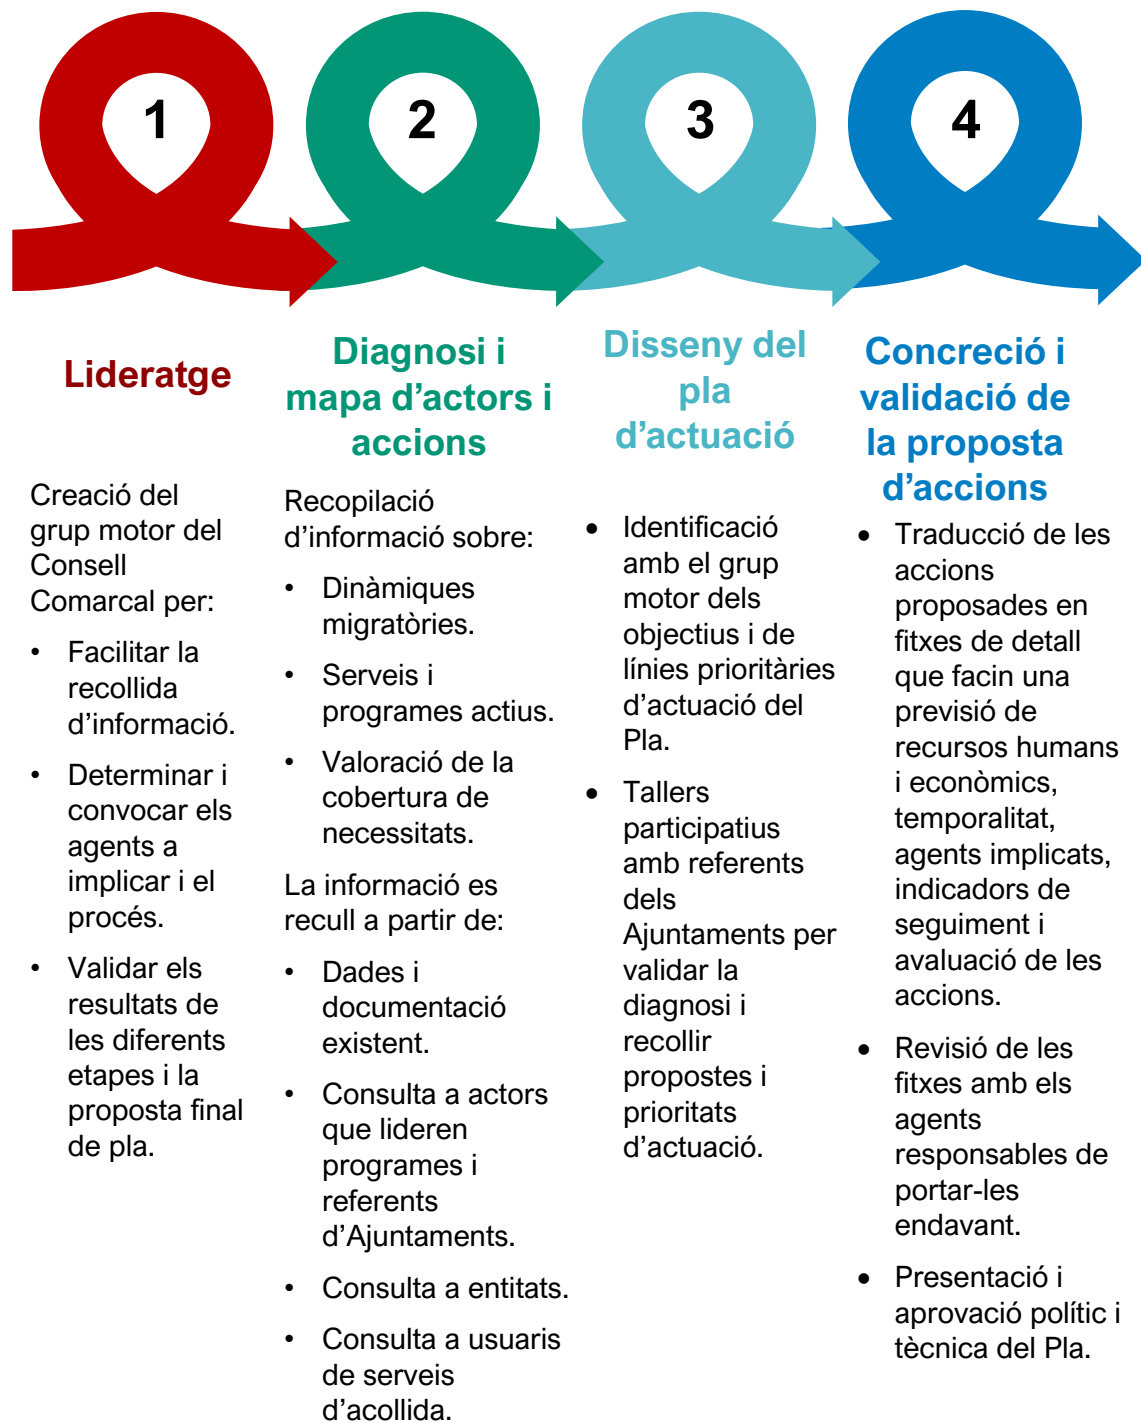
1

2

3

4

Lideratge

Creació del grup motor del Consell Comarcal per:

- Facilitar la recollida d'informació.
- Determinar i convocar els agents a implicar i el procés.
- Validar els resultats de les diferents etapes i la proposta final de pla.

Diagnosi i mapa d'actors i accions

Recopilació d'informació sobre:

- Dinàmiques migratòries.
- Serveis i programes actius.
- Valoració de la cobertura de necessitats.

La informació es recull a partir de:

- Dades i documentació existent.
- Consulta a actors que lideren programes i referents d'Ajuntaments.
- Consulta a entitats.
- Consulta a usuaris de serveis d'acollida.

Disseny del pla d'actuació

- Identificació amb el grup motor dels objectius i de línies prioritàries d'actuació del Pla.
- Tallers participatius amb referents dels Ajuntaments per validar la diagnosi i recollir propostes i prioritats d'actuació.

Concreció i validació de la proposta d'accions

- Traducció de les accions proposades en fitxes de detall que facin una previsió de recursos humans i econòmics, temporalitat, agents implicats, indicadors de seguiment i avaluació de les accions.
- Revisió de les fitxes amb els agents responsables de portar-les endavant.
- Presentació i aprovació polític i tècnica del Pla.